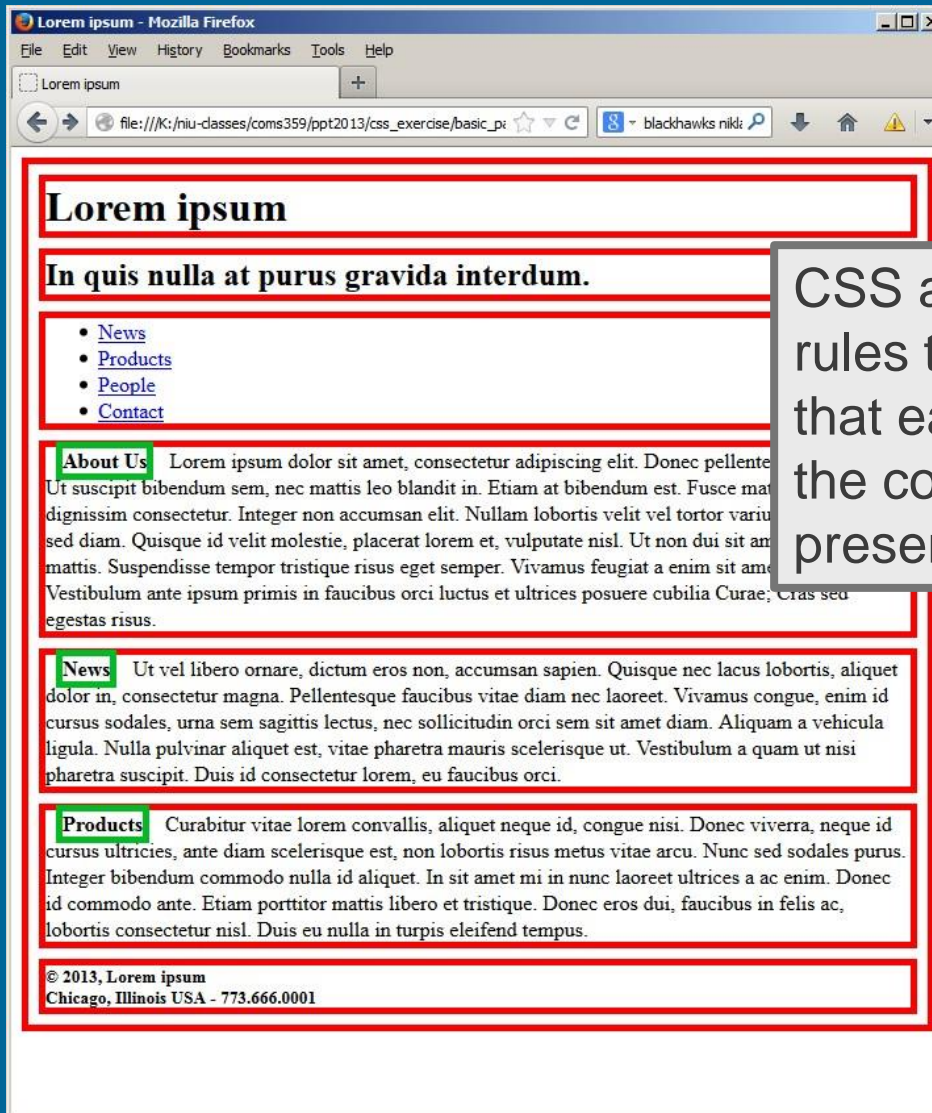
Lorem ipsum - Mozilla Firefox

File Edit View History Bookmarks Tools Help

Lorem ipsum +

file:///K:/niu-classes/coms359/ppt2013/css_exercise/basic_pa

blackhawks nikl

Lorem ipsum

In quis nulla at purus gravida interdum.

- News
- Products
- People
- Contact

About Us Lorem ipsum dolor sit amet, consectetur adipiscing elit. Donec pellente Ut suscipit bibendum sem, nec mattis leo blandit in. Etiam at bibendum est. Fusce mat dignissim consectetur. Integer non accumsan elit. Nullam lobortis velit vel tortor variu sed diam. Quisque id velit molestie, placerat lorem et, vulputate nisl. Ut non dui sit am mattis. Suspendisse tempor tristique risus eget semper. Vivamus feugiat a enim sit ame Vestibulum ante ipsum primis in faucibus orci luctus et ultrices posuere cubilia Curae; Cras sed egestas risus.

CSS a rules t that ea the co preser

News Ut vel libero ornare, dictum eros non, accumsan sapien. Quisque nec lacus lobortis, aliquet dolor in, consectetur magna. Pellentesque faucibus vitae diam nec laoreet. Vivamus congue, enim id cursus sodales, urna sem sagittis lectus, nec sollicitudin orci sem sit amet diam. Aliquam a vehicula ligula. Nulla pulvinar aliquet est, vitae pharetra mauris scelerisque ut. Vestibulum a quam ut nisi pharetra suscipit. Duis id consectetur lorem, eu faucibus orci.

Products Curabitur vitae lorem convallis, aliquet neque id, congue nisi. Donec viverra, neque id cursus ultricies, ante diam scelerisque est, non lobortis risus metus vitae arcu. Nunc sed sodales purus. Integer bibendum commodo nulla id aliquet. In sit amet mi in nunc laoreet ultrices a ac enim. Donec id commodo ante. Etiam porttitor mattis libero et tristique. Donec eros dui, faucibus in felis ac, lobortis consectetur nisl. Duis eu nulla in turpis eleifend tempus.

© 2013, Lorem ipsum
Chicago, Illinois USA - 773.666.0001